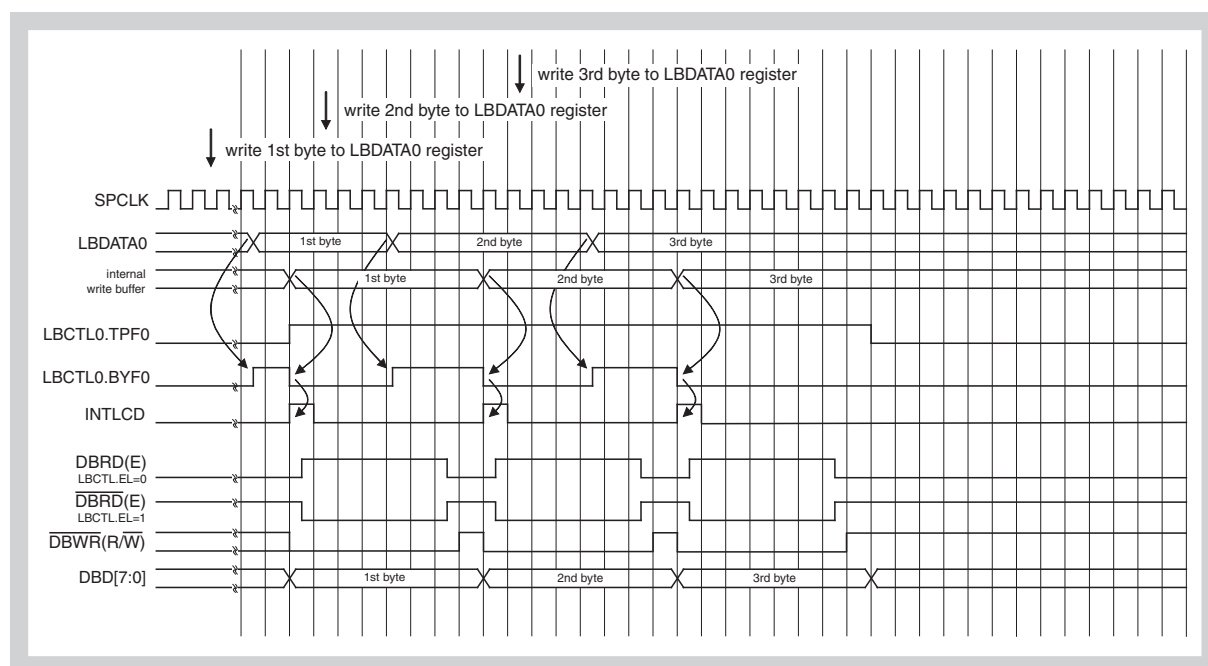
write 3rd byte to LBDATA0 register

write 2nd byte to LBDATA0 register

write 1st byte to LBDATA0 register

SPCLK

LBDATA0

1st byte

2nd byte

3rd byte

internal write buffer

1st byte

2nd byte

3rd byte

LBCTL0.TPF0

LBCTL0.BYF0

INTLCD

DBRD(E)
LBCTL.EL=0

$\overline{DBRD}$(E)
LBCTL.EL=1

$\overline{DBWR}$(R/$\overline{W}$)

DBD[7:0]

1st byte

2nd byte

3rd byte